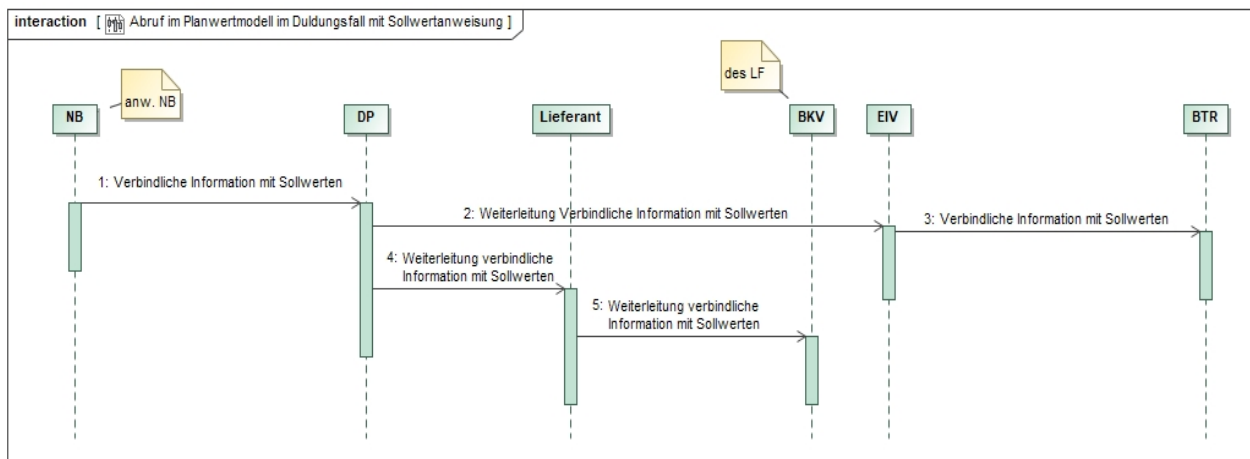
interaction [ Abruf im Planwertmodell im Duldungsfall mit Sollwertanweisung ]

des LF

anw. NB

NB

DP

Lieferant

BKV

EIV

BTR

1: Verbindliche Information mit Sollwerten

2: Weiterleitung Verbindliche Information mit Sollwerten

3: Verbindliche Information mit Sollwerten

4: Weiterleitung verbindliche Information mit Sollwerten

5: Weiterleitung verbindliche Information mit Sollwerten